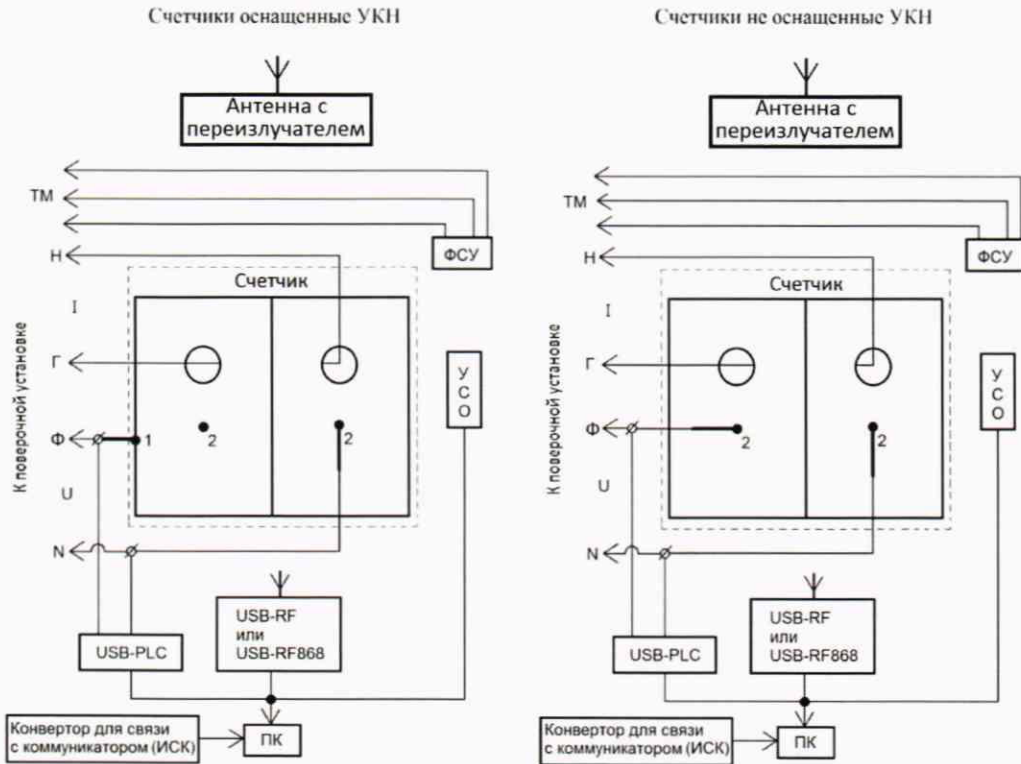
Счетчики оснащенные УКН

Антенна с переизлучателем

ТМ

ФСУ

Н

Счетчик

I

К поверочной установке

Г

У
С
О

Ф

1

2

2

U

N

USB-RF
или
USB-RF868

USB-PLC

Конвертор для связи с коммуникатором (ИСК)

ПК

Счетчики не оснащенные УКН

Антенна с переизлучателем

ТМ

ФСУ

Н

Счетчик

I

К поверочной установке

Г

У
С
О

Ф

2

2

U

N

USB-RF
или
USB-RF868

USB-PLC

Конвертор для связи с коммуникатором (ИСК)

ПК